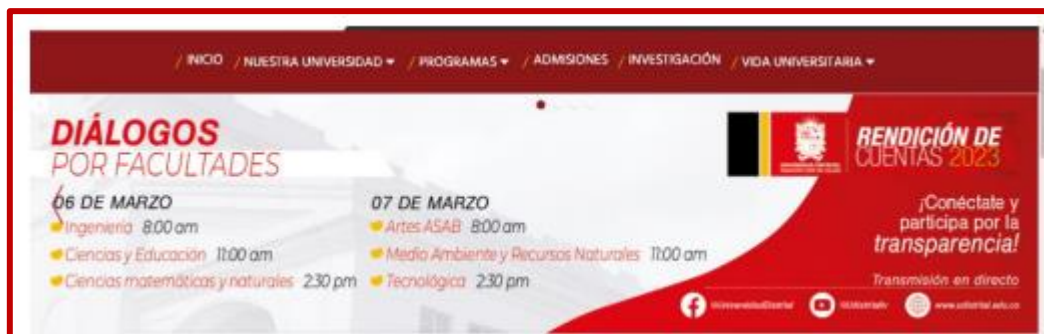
/ INICIO / NUESTRA UNIVERSIDAD ▾ / PROGRAMAS ▾ / ADMISIONES / INVESTIGACIÓN / VIDA UNIVERSITARIA ▾

DIÁLOGOS
POR FACULTADES

06 DE MARZO
Ingeniería 8:00 am
Ciencias y Educación 11:00 am
Ciencias matemáticas y naturales 2:30 pm

07 DE MARZO
Artes ASAB 8:00 am
Medio Ambiente y Recursos Naturales 11:00 am
Tecnológica 2:30 pm

RENDICIÓN DE CUENTAS 2023

¡Conéctate y participa por la transparencia!

Transmisión en directo

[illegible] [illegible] www.udistrital.edu.co